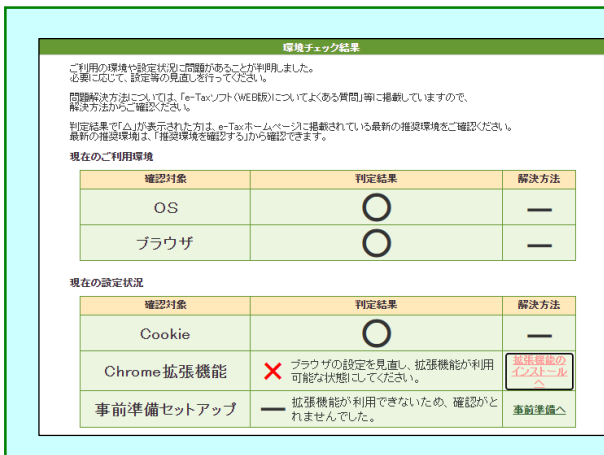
環境チェック結果

ご利用の環境や設定状況に問題があることが判明しました。
必要に応じて、設定等の見直しを行ってください。

問題解決方法については、「e-Taxソフト(WEB版)についてよくある質問」等に掲載していますので、解決方法からご確認ください。

判定結果で「△」が表示された方は、e-Taxホームページに掲載されている最新の推奨環境をご確認ください。
最新の推奨環境は、「推奨環境を確認する」から確認できます。

現在のご利用環境

| 確認対象 | 判定結果 | 解決方法 |
|---|---|---|
| OS | ○ | — |
| ブラウザ | ○ | — |

現在の設定状況

| 確認対象 | 判定結果 | 解決方法 |
|---|---|---|
| Cookie | ○ | — |
| Chrome拡張機能 | × ブラウザの設定を見直し、拡張機能が利用可能な状態にしてください。 | 拡張機能のインストールへ |
| 事前準備セットアップ | — 拡張機能が利用できないため、確認がとれませんでした。 | 事前準備へ |